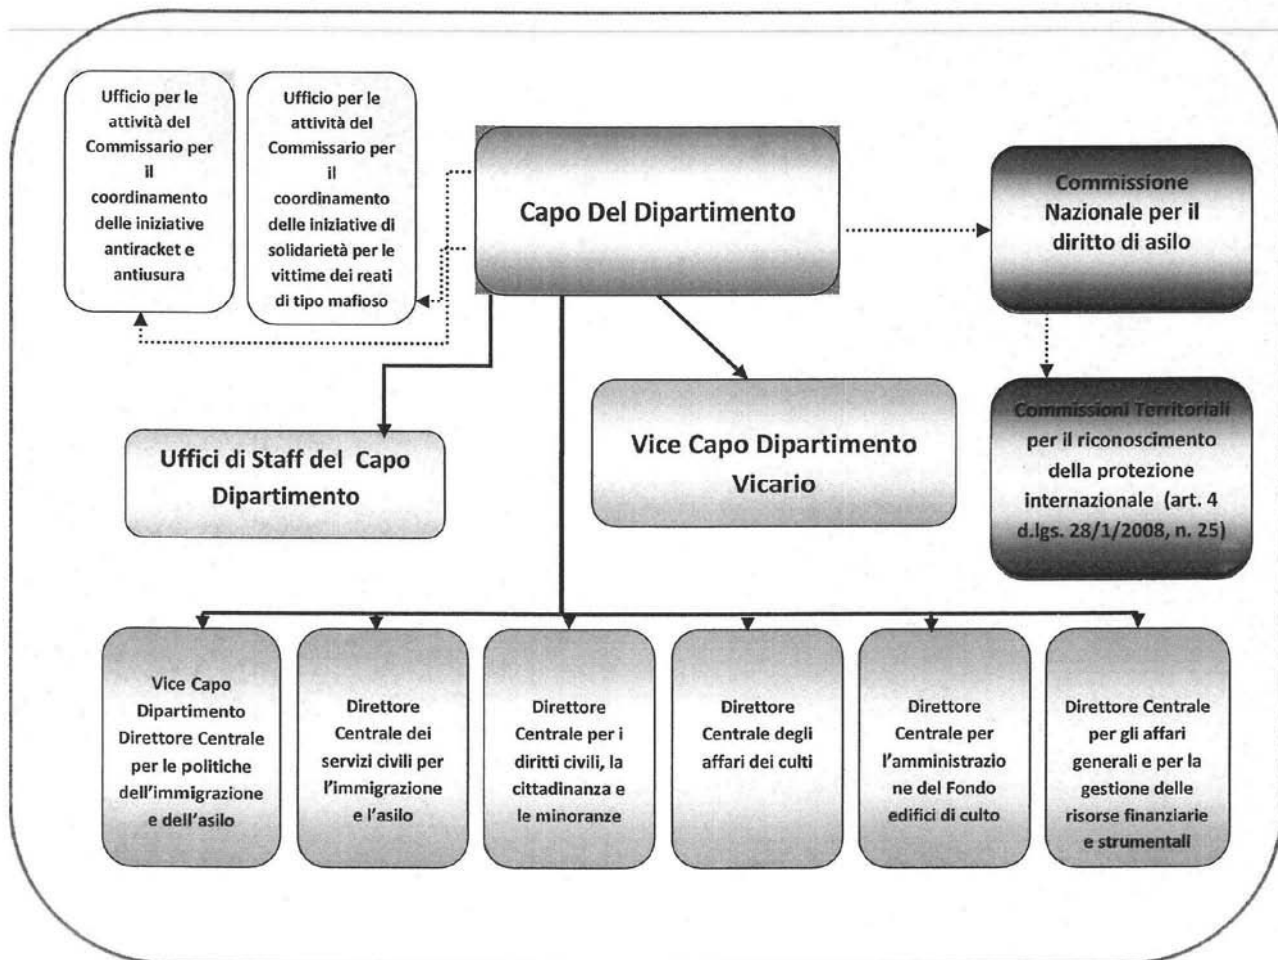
Ufficio per le attività del Commissario per il coordinamento delle iniziative antiracket e antiusura

Ufficio per le attività del Commissario per il coordinamento delle iniziative di solidarietà per le vittime dei reati di tipo mafioso

Capo Del Dipartimento

Commissione Nazionale per il diritto di asilo

Commissioni Territoriali per il riconoscimento della protezione internazionale (art. 4 d.lgs. 28/1/2008, n. 25)

Uffici di Staff del Capo Dipartimento

Vice Capo Dipartimento Vicario

Vice Capo Dipartimento Direttore Centrale per le politiche dell'immigrazione e dell'asilo

Direttore Centrale dei servizi civili per l'immigrazione e l'asilo

Direttore Centrale per i diritti civili, la cittadinanza e le minoranze

Direttore Centrale degli affari dei culti

Direttore Centrale per l'amministrazione del Fondo edifici di culto

Direttore Centrale per gli affari generali e per la gestione delle risorse finanziarie e strumentali